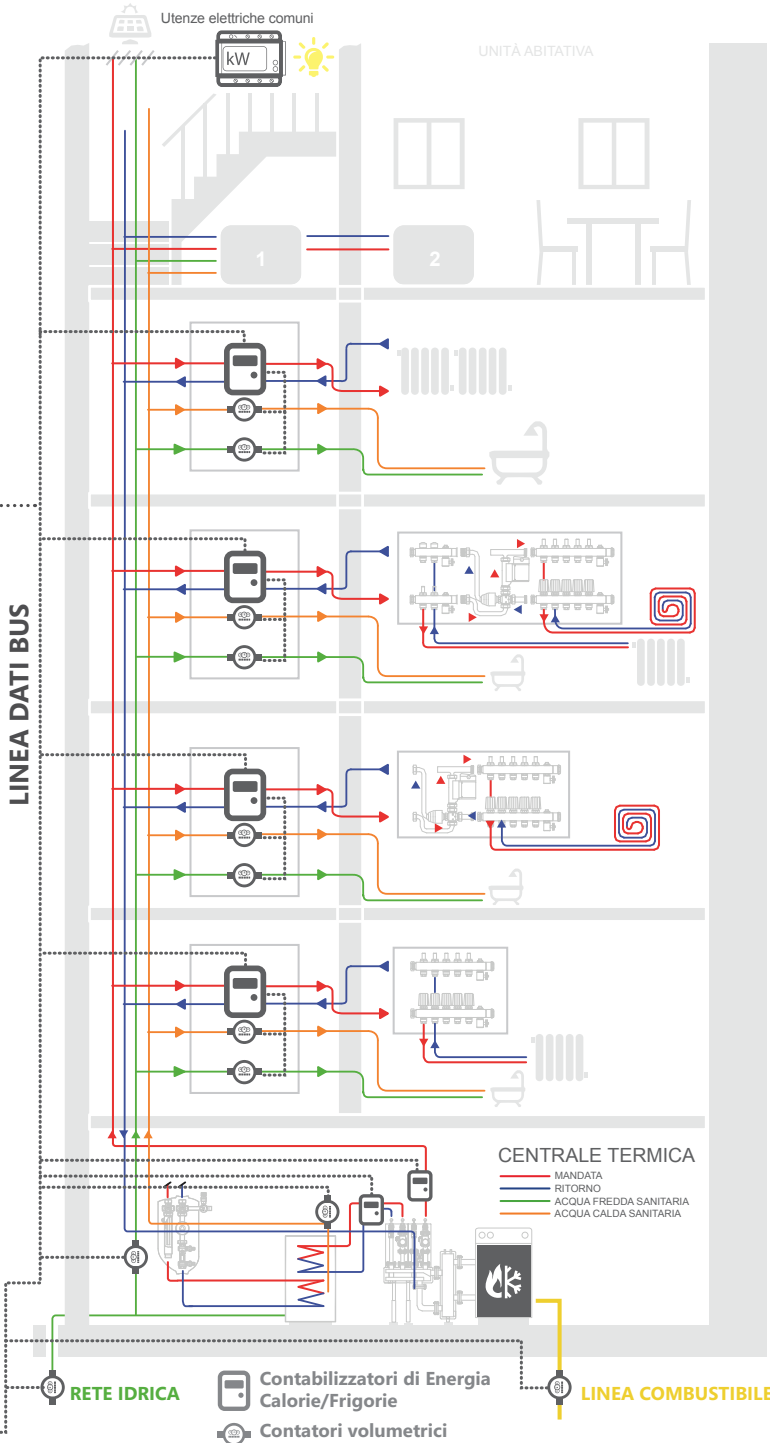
Utenze elettriche comuni

kW

UNITÀ ABITATIVA

1

2

LINEA DATI BUS

CENTRALE TERMICA

MANDATA

RITORNO

ACQUA FREDDA SANITARIA

ACQUA CALDA SANITARIA

RETE IDRICA

Contabilizzatori di Energia Calorie/Frigorie

Contatori volumetrici

LINEA COMBUSTIBILE